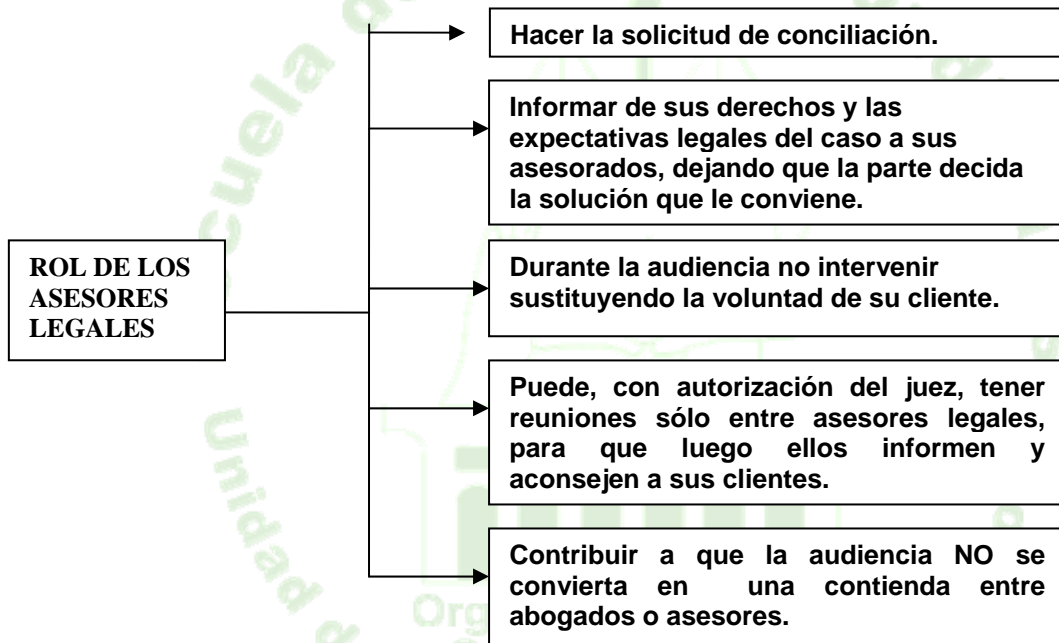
ROL DE LOS ASESORES LEGALES

Hacer la solicitud de conciliación.

Informar de sus derechos y las expectativas legales del caso a sus asesorados, dejando que la parte decida la solución que le conviene.

Durante la audiencia no intervenir sustituyendo la voluntad de su cliente.

Puede, con autorización del juez, tener reuniones sólo entre asesores legales, para que luego ellos informen y aconsejen a sus clientes.

Contribuir a que la audiencia NO se convierta en una contienda entre abogados o asesores.